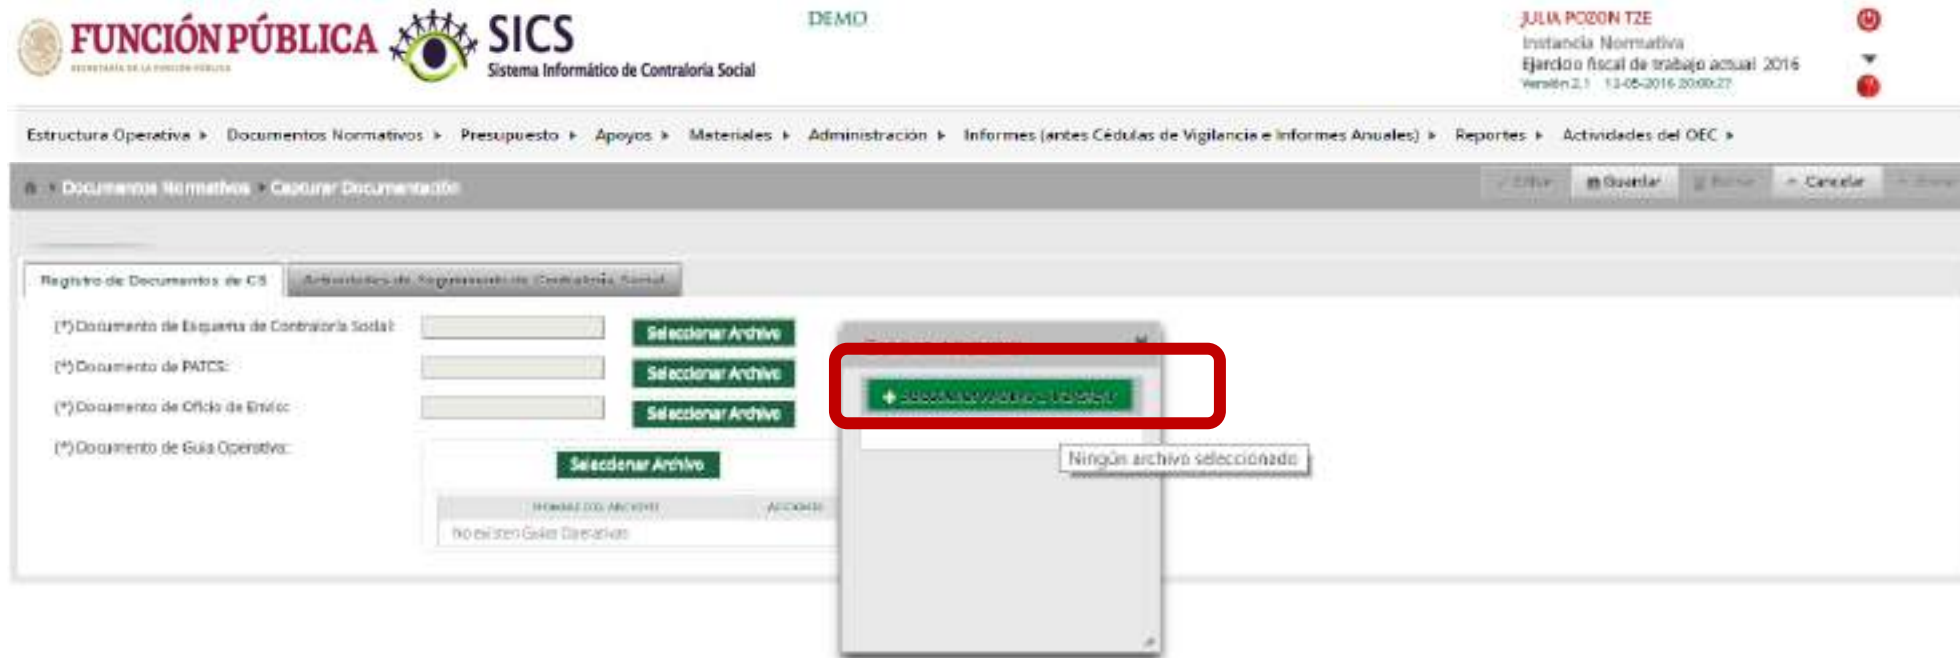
FUNCIÓN PÚBLICA
SECRETARÍA DE LA FUNCIÓN PÚBLICA

SICS
Sistema Informático de Contraloría Social

DEMO

JULIA POZON TZE
Instancia Normativa
Ejercicio fiscal de trabajo actual 2016
Versión 2.1 13-05-2016 20:00:27

Estructura Operativa ▸ Documentos Normativos ▸ Presupuesto ▸ Apoyos ▸ Materiales ▸ Administración ▸ Informes (antes Cédulas de Vigilancia e Informes Anuales) ▸ Reportes ▸ Actividades del OEC ▸

Documentos Normativos ▸ Capturar Documentación

Editar  Guardar  Borrar  Cancelar  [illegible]

Registro de Documentos de CS | Actividades de Seguimiento de Contraloría Social

(*) Documento de Esquema de Contraloría Social: Seleccionar Archivo
(*) Documento de PATCS: Seleccionar Archivo
(*) Documento de Oficio de Envío: Seleccionar Archivo
(*) Documento de Guía Operativa:
Seleccionar Archivo

| NOMBRE DEL ARCHIVO | ACCIONES |
|---|---|
| No existen Guías Operativas | |

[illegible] ×
+ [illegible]
Ningún archivo seleccionado